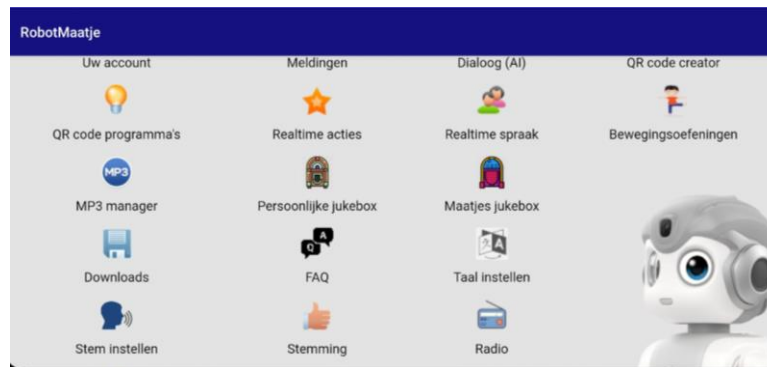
RobotMaatje

Uw account
Meldingen
Dialoog (AI)
QR code creator

QR code programma's
Realtime acties
Realtime spraak
Bewegingsoefeningen

MP3
MP3 manager
Persoonlijke jukebox
Maatjes jukebox

Downloads
FAQ
Taal instellen

Stem instellen
Stemming
Radio